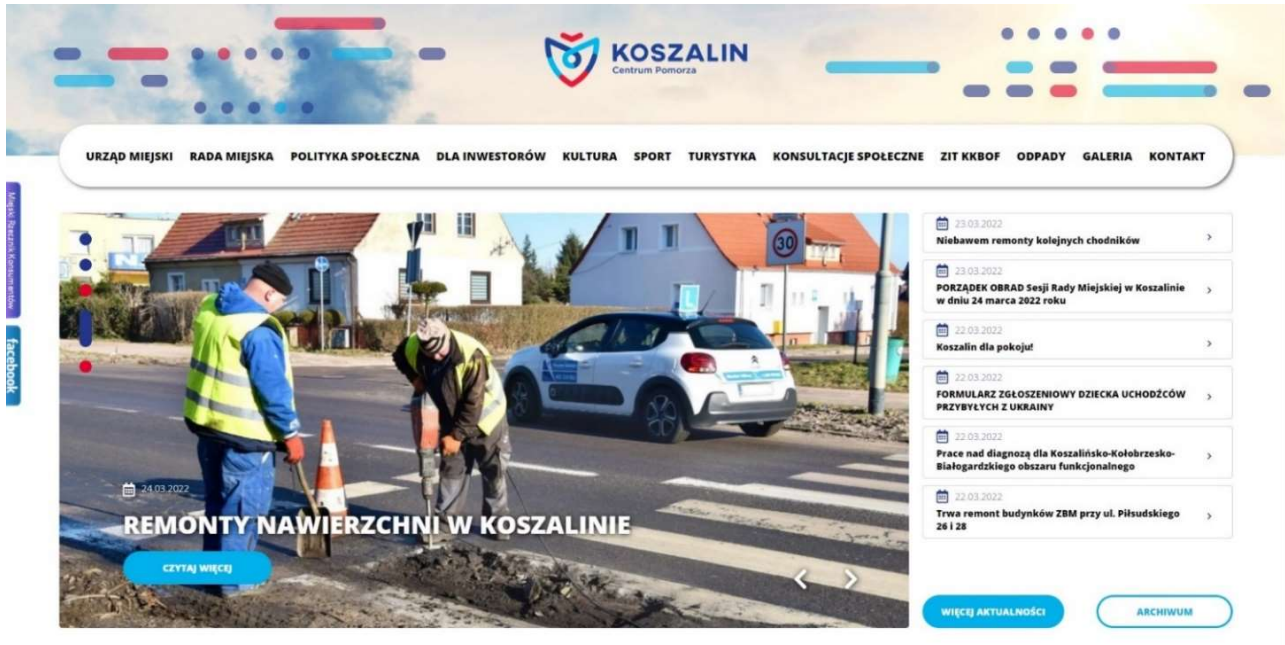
KOSZALIN
Centrum Pomorza

URZĄD MIEJSKI RADA MIEJSKA POLITYKA SPOŁECZNA DLA INWESTORÓW KULTURA SPORT TURYSTYKA KONSULTACJE SPOŁECZNE ZIT KKBOF ODPADY GALERIA KONTAKT

Miejski Rzecznik Konsumentów

facebook

30

24.03.2022
REMONTY NAWIERZCHNI W KOSZALINIE
CZYTAJ WIĘCEJ

23.03.2022
Niebawem remonty kolejnych chodników

23.03.2022
PORZĄDEK OBRAD Sesji Rady Miejskiej w Koszalinie w dniu 24 marca 2022 roku

22.03.2022
Koszalin dla pokoju!

22.03.2022
FORMULARZ ZGŁOSZENIOWY DZIECKA UCHODŹCÓW PRZYBYŁYCH Z UKRAINY

22.03.2022
Prace nad diagnozą dla Koszalińsko-Kołobrzesko-Białogardzkiego obszaru funkcjonalnego

22.03.2022
Trwa remont budynków ZBM przy ul. Piłsudskiego 26 i 28

WIĘCEJ AKTUALNOŚCI
ARCHIWUM